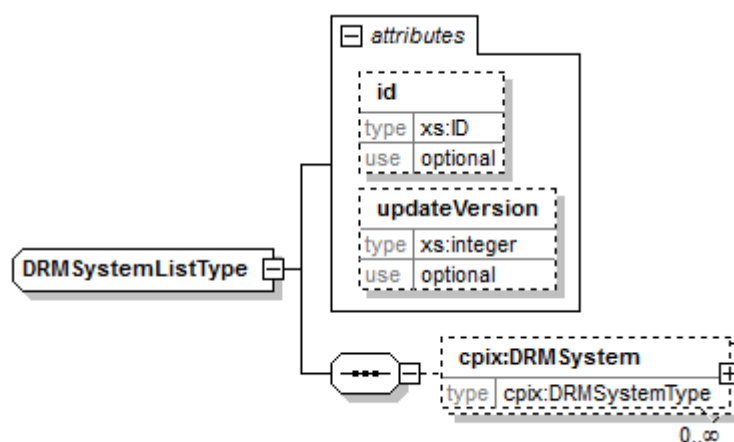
attributes

id

| type | xs:ID |
|---|---|
| use | optional |

updateVersion

| type | xs:integer |
|---|---|
| use | optional |

DRMSystemListType

cpix:DRMSystem

| type | cpix:DRMSystemType |
|---|---|

0..∞